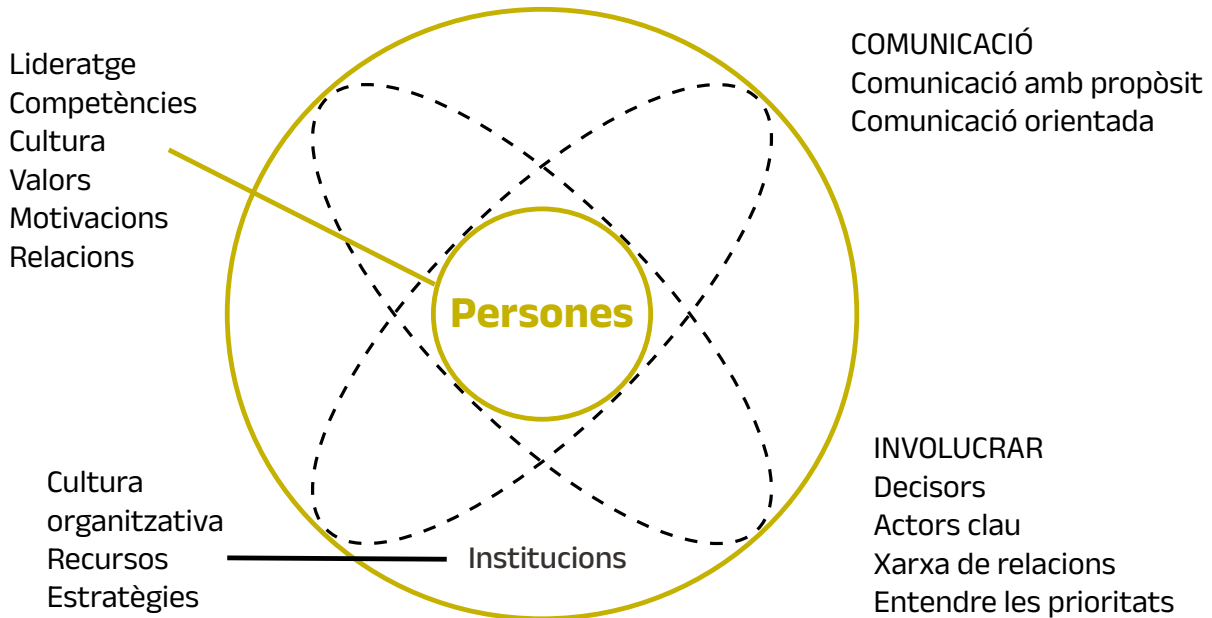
Lideratge
Competències
Cultura
Valors
Motivacions
Relacions

COMUNICACIÓ
Comunicació amb propòsit
Comunicació orientada

Persones

INVOLUCRAR
Decisors
Actors clau
Xarxa de relacions
Entendre les prioritats

Cultura organitzativa
Recursos
Estratègies

Institucions